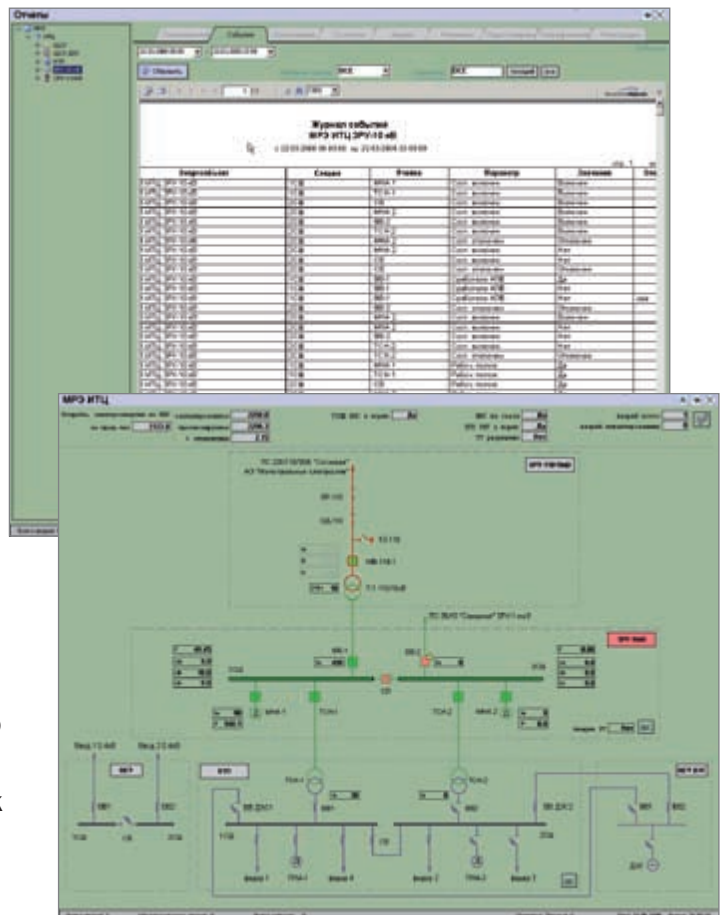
Отчеты

События

Обновить

Журнал событий
МРЗ ИТЦ ЗРУ-10 кВ
с 22.03.2008 00:00:00 по 22.03.2008 23:59:59

| Энергообъект | Секция | Ячейка | Параметр | Значение |
|---|---|---|---|---|
| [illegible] | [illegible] | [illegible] | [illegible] | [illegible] |

МРЗ ИТЦ

ПС 220/110/10 "Сосновая"
АЭ "Интегрированные энергосистемы"

ВВ-110

Т-1

ТСН

СВ

ТСН-1

ТСН-2

ВВ ДСК 1

ВВ ДСК 2

ДК

Ввод 1

Ввод 2

СВ1

СВ2

ТРН-1

ТРН-2

фидер 1

фидер 2

фидер 3

фидер 4